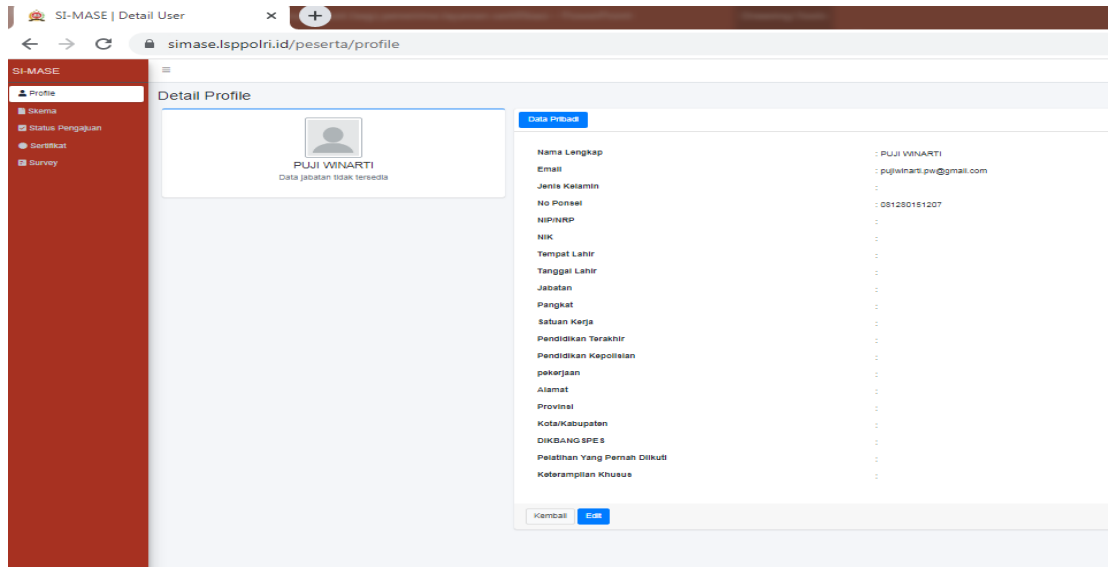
SI-MASE | Detail User ×

simase.lsppolri.id/peserta/profile

SI-MASE

Profile
Skema
Status Pengajuan
Sertifikat
Survey

Detail Profile

PUJI WINARTI
Data jabatan tidak tersedia

Data Pribadi

| | |
|---|---|
| Nama Lengkap | : PUJI WINARTI |
| Email | : pujiwinarti.pw@gmail.com |
| Jenis Kelamin | : |
| No Ponsel | : 081280151207 |
| NIP/NRP | : |
| NIK | : |
| Tempat Lahir | : |
| Tanggal Lahir | : |
| Jabatan | : |
| Pangkat | : |
| Satuan Kerja | : |
| Pendidikan Terakhir | : |
| Pendidikan Kepolisian | : |
| pekerjaan | : |
| Alamat | : |
| Provinsi | : |
| Kota/Kabupaten | : |
| DIKBANGSPES | : |
| Pelatihan Yang Pernah Diikuti | : |
| Keterampilan Khusus | : |

Kembali Edit